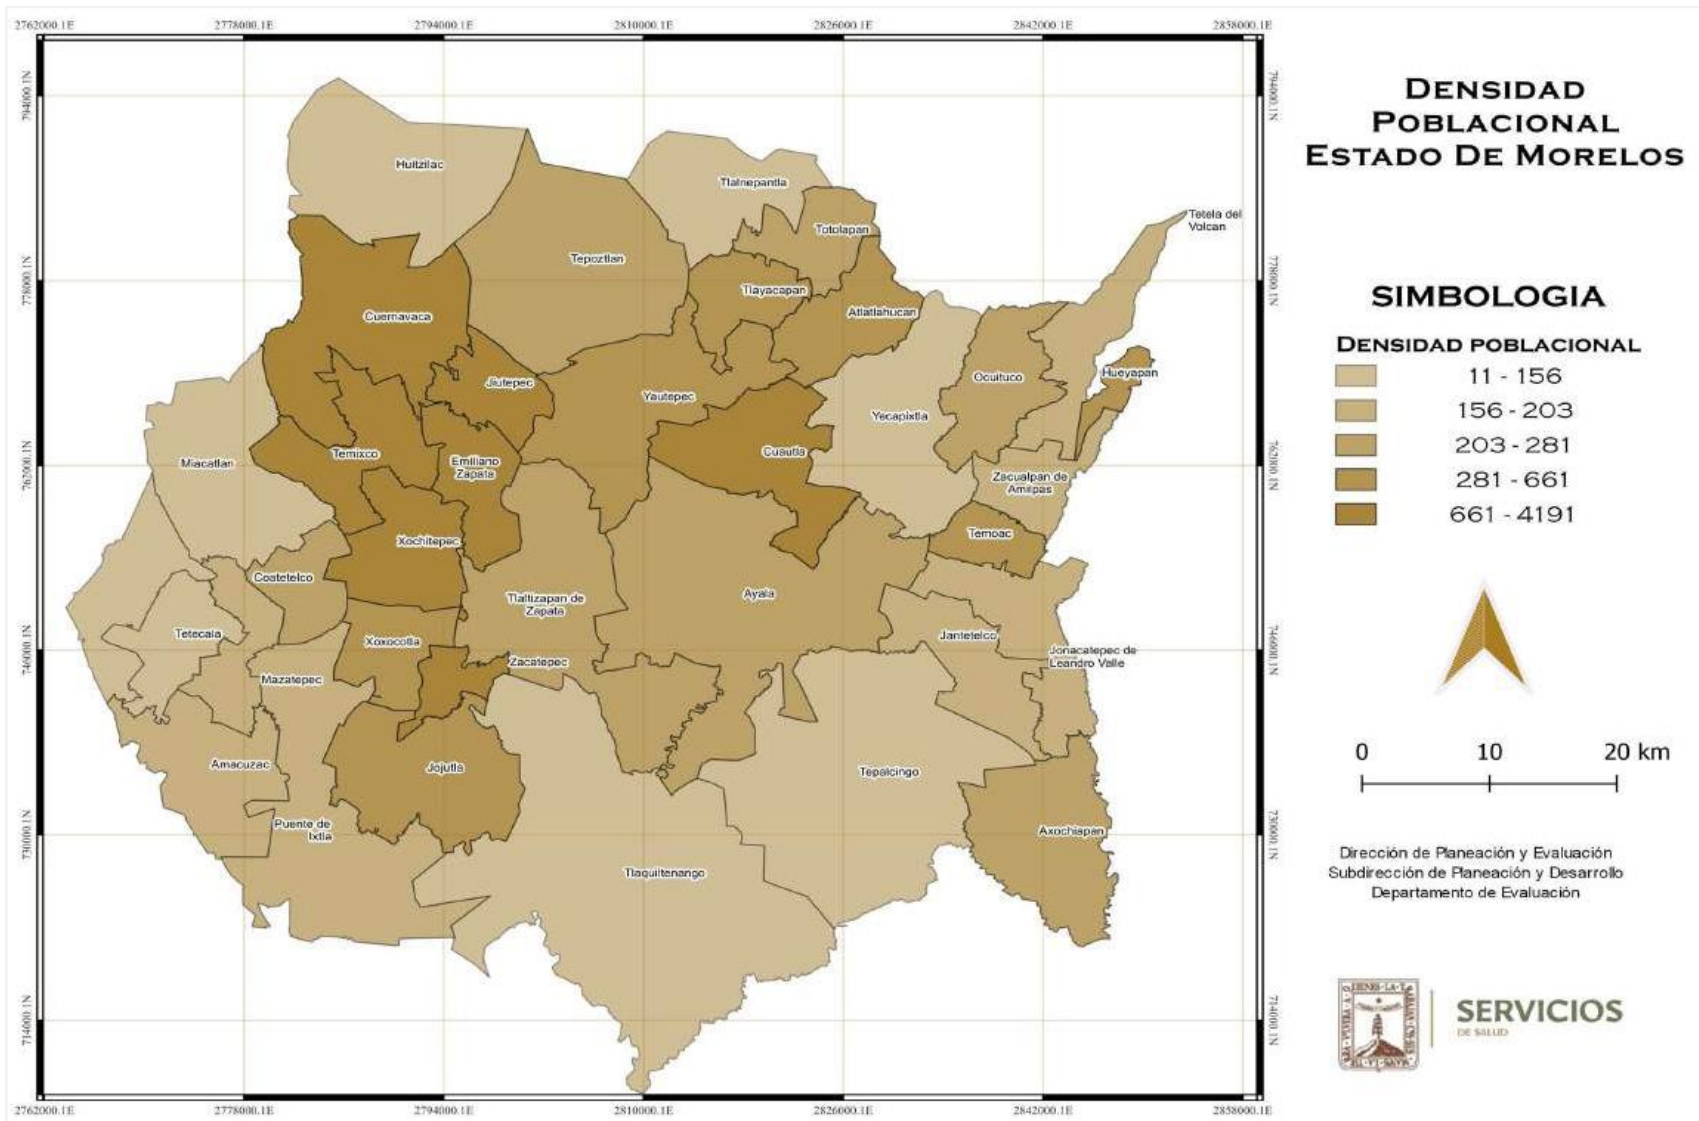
2762000.1E 2778000.1E 2794000.1E 2810000.1E 2826000.1E 2842000.1E 2858000.1E

794000.1N 778000.1N 762000.1N 746000.1N 730000.1N 714000.1N

DENSIDAD POBLACIONAL ESTADO DE MORELOS

Huitzilac
Tlalnepantla
Totolapan
Tetela del Volcan
Tepoztlan
Tlayacapan
Atlatlahucan
Cuernavaca
Ocuituco
Hueyapan
Jiutepec
Yautepec
Yecapixtla
Temixco
Emiliano Zapata
Cuautla
Miacatlan
Zacualpan de Amilpas
Xochitepec
Temoac
Coatetelco
Tlaltizapan de Zapata
Ayala
Tetecala
Xoxocotla
Jantetelco
Jonacatepec de Leandro Valle
Zacatepec
Mazatepec
Amacuzac
Jojutla
Tepalcingo
Puente de Ixtla
Axochiapan
Tlaquiltenango

SIMBOLOGIA

DENSIDAD POBLACIONAL
11 - 156
156 - 203
203 - 281
281 - 661
661 - 4191

0 10 20 km

Dirección de Planeación y Evaluación
Subdirección de Planeación y Desarrollo
Departamento de Evaluación

SERVICIOS
DE SALUD

2762000.1E 2778000.1E 2794000.1E 2810000.1E 2826000.1E 2842000.1E 2858000.1E